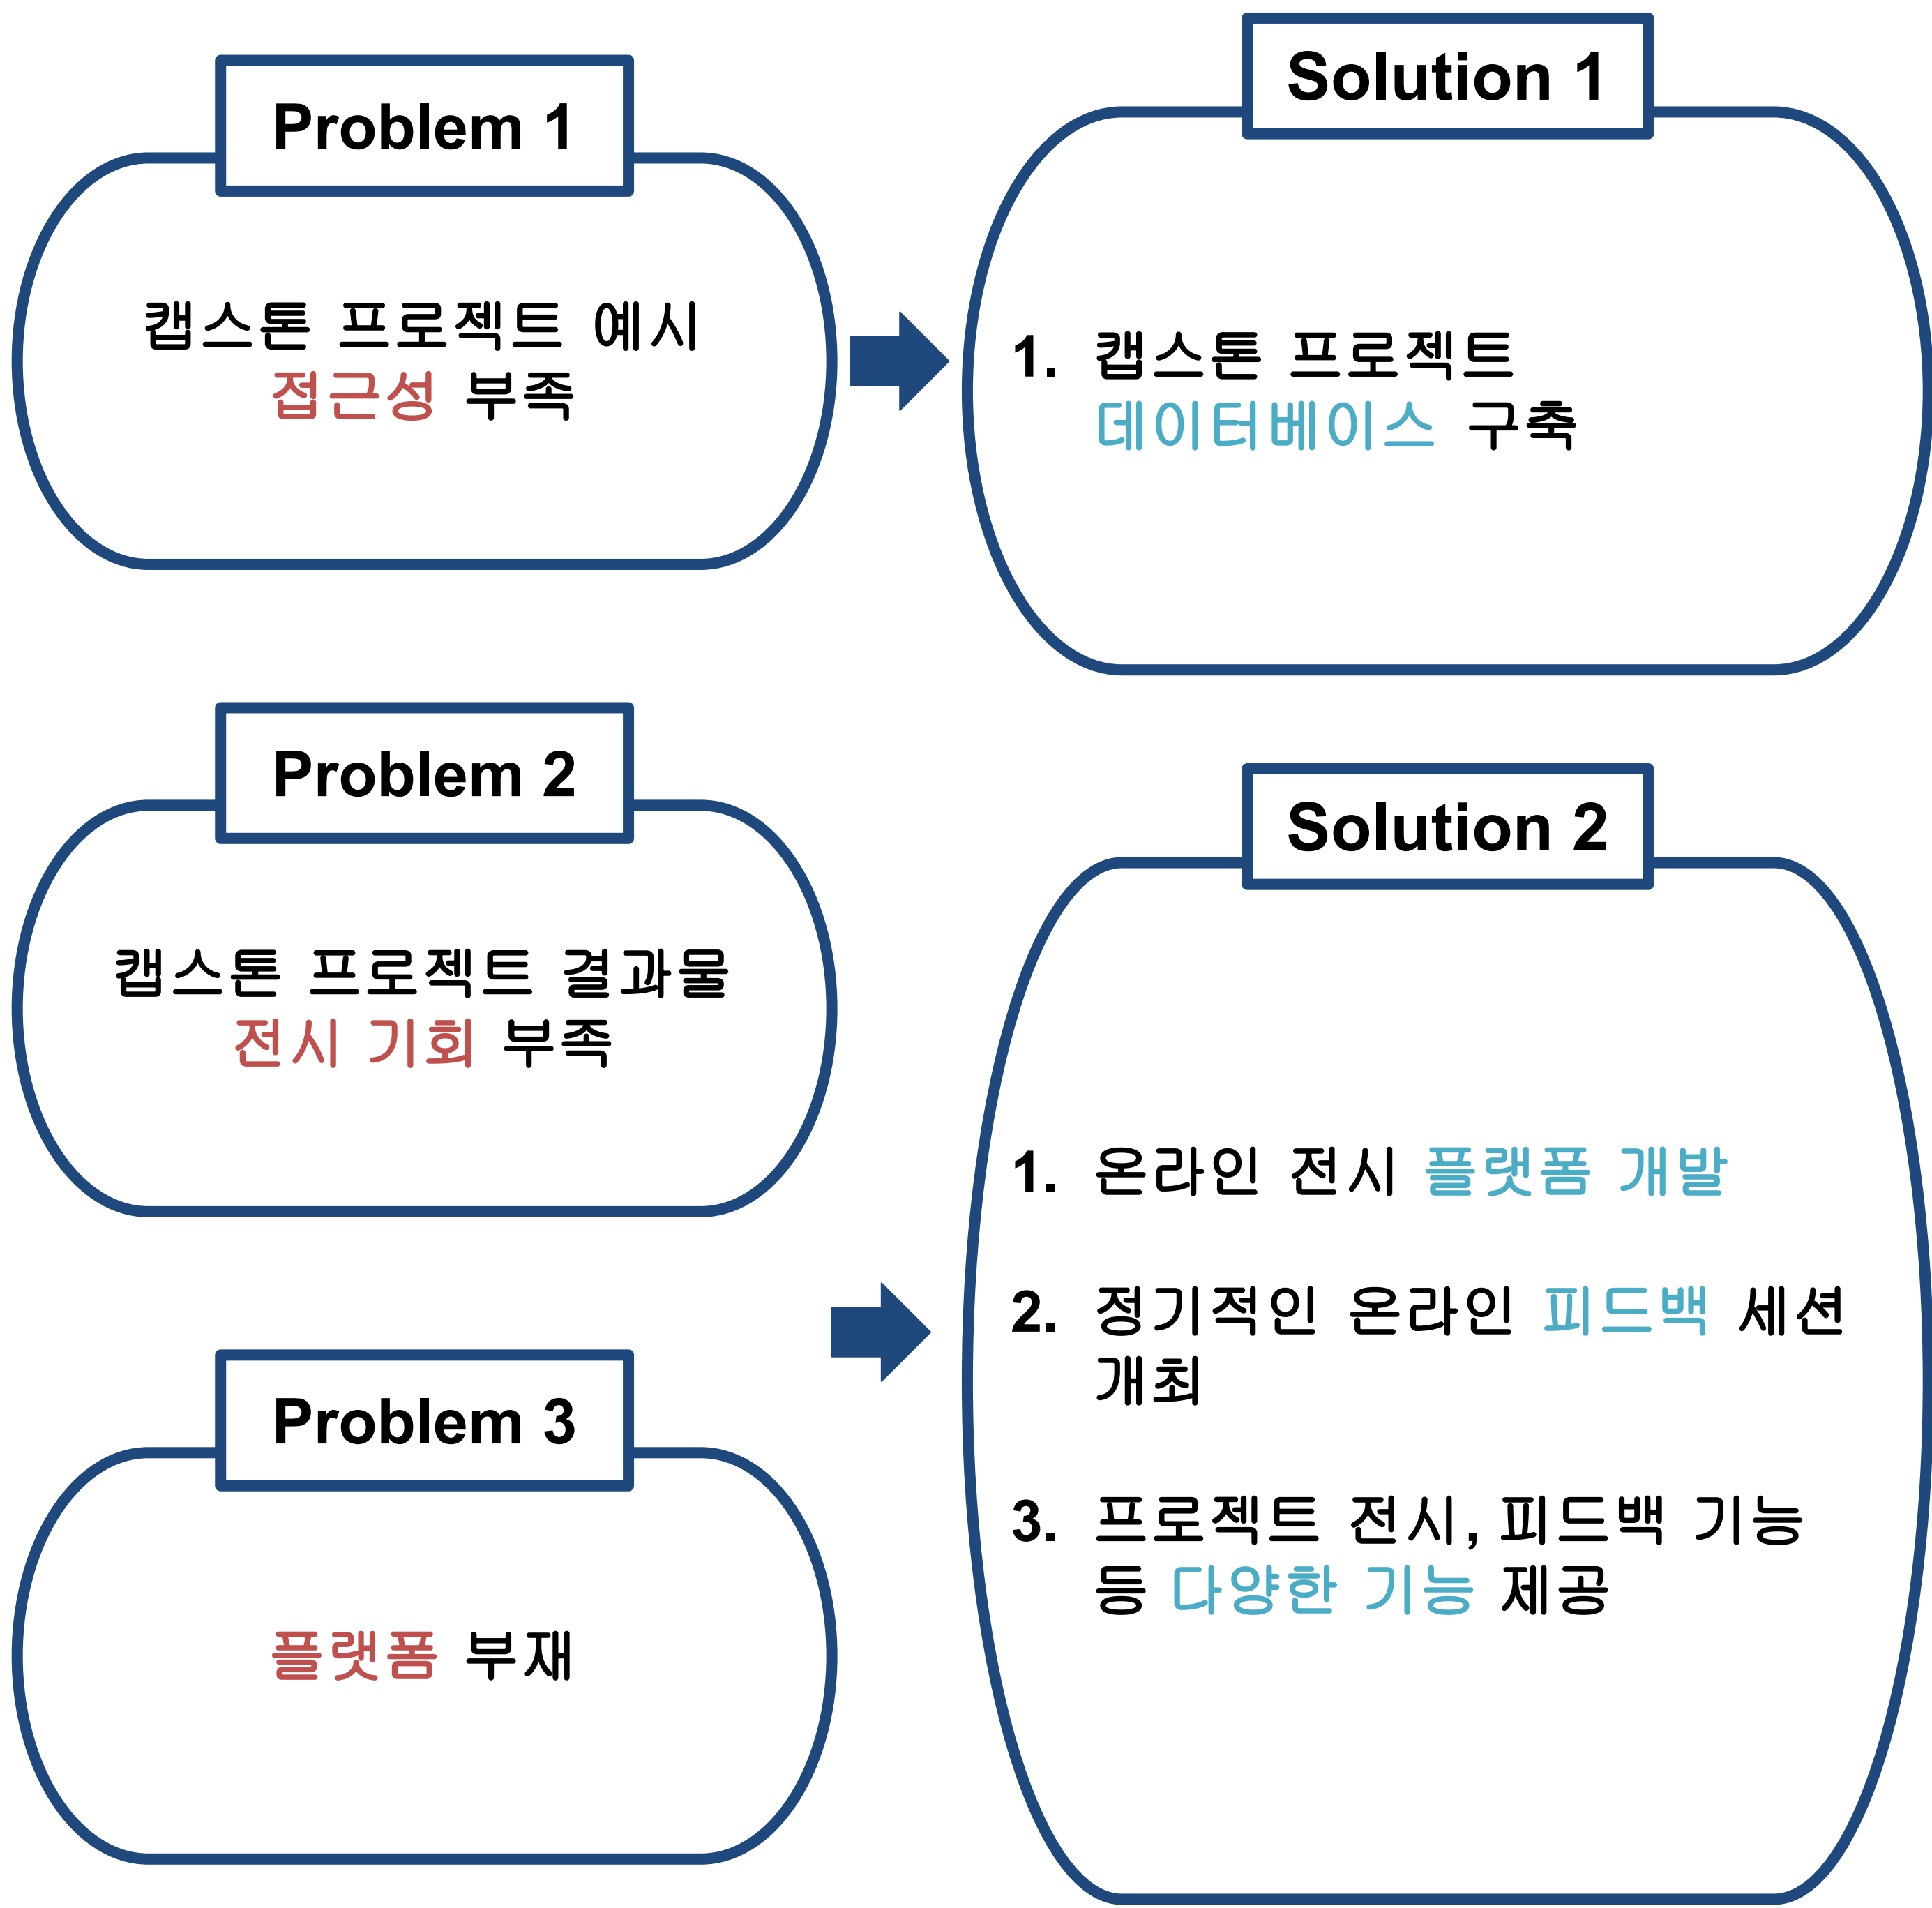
Problem 1

캡스톤 프로젝트 예시 접근성 부족

Solution 1

1. 캡스톤 프로젝트 데이터베이스 구축

Problem 2

캡스톤 프로젝트 결과물 전시 기회 부족

Problem 3

플랫폼 부재

Solution 2

1. 온라인 전시 플랫폼 개발

2. 정기적인 온라인 피드백 세션 개최

3. 프로젝트 전시, 피드백 기능 등 다양한 기능 제공